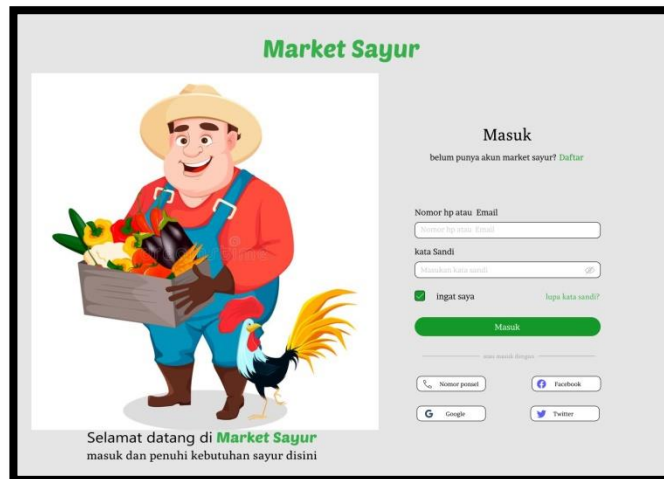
Market Sayur

Masuk

belum punya akun market sayur? Daftar

Nomor hp atau Email

Nomor hp atau Email

kata Sandi

Masukan kata sandi

ingat saya

lupa kata sandi?

Masuk

atau masuk dengan

Nomor ponsel

Facebook

Google

Twitter

Selamat datang di Market Sayur

masuk dan penuhi kebutuhan sayur disini